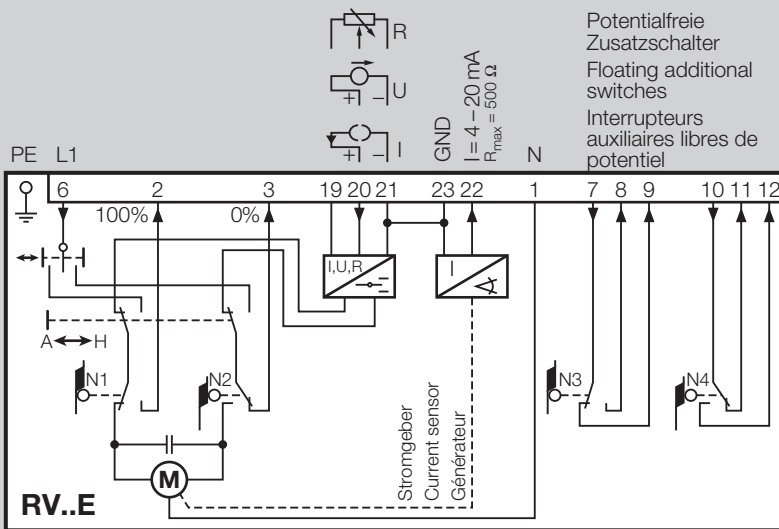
R

U

I

GND

I = 4 – 20 mA
$R_{max} = 500\ \Omega$

Potentialfreie Zusatzschalter
Floating additional switches
Interrupteurs auxiliaires libres de potentiel

PE L1 N

6 2 3 19 20 21 23 22 1 7 8 9 10 11 12

100% 0%

I,U,R

I

A H

N1 N2 N3 N4

Stromgeber
Current sensor
Générateur

M

RV..E